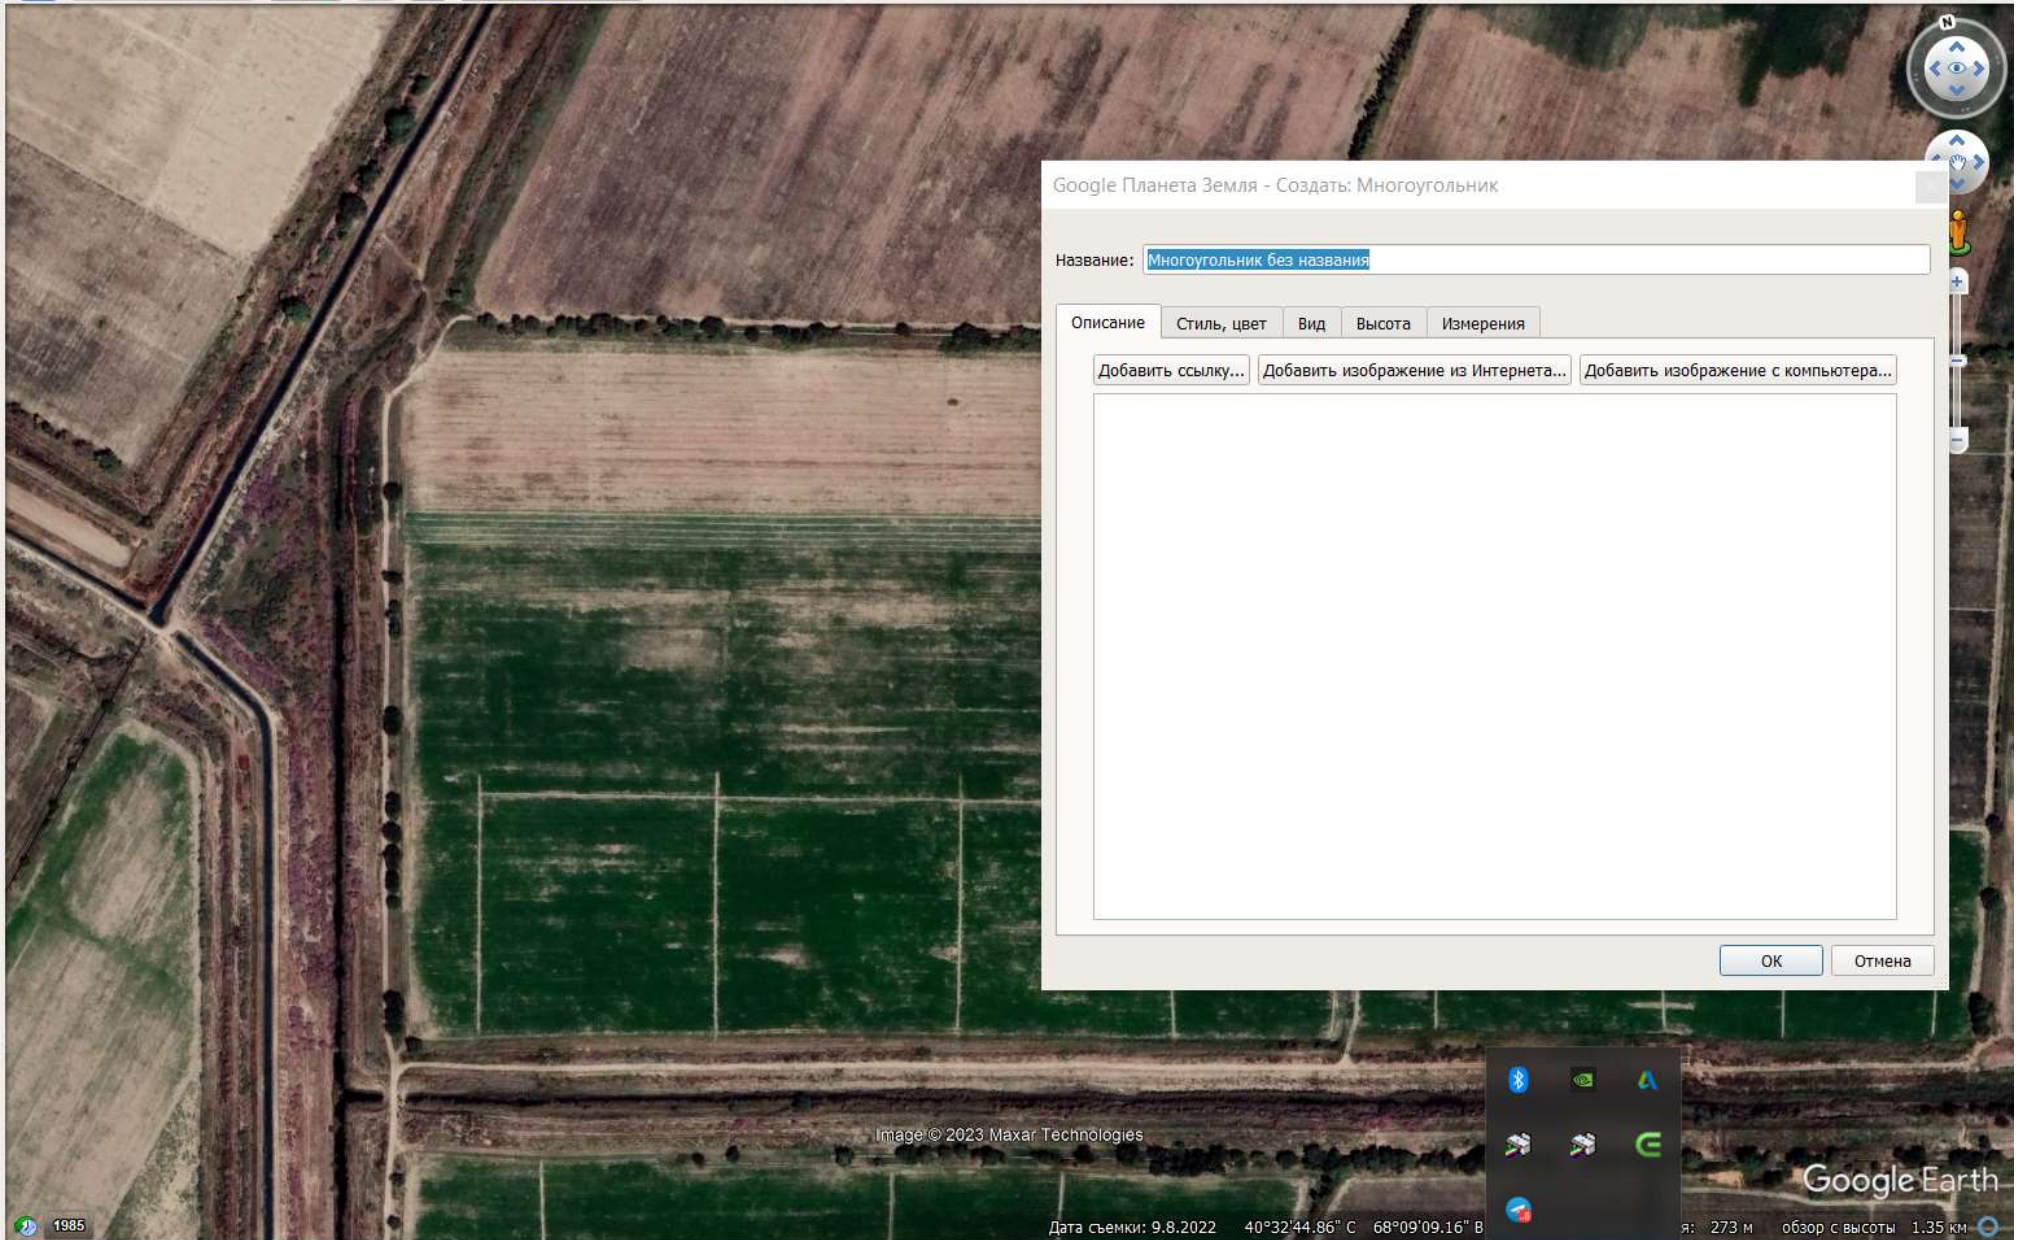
N

Google Планета Земля - Создать: Многоугольник

Название: Многоугольник без названия

Описание | Стиль, цвет | Вид | Высота | Измерения

Добавить ссылку... | Добавить изображение из Интернета... | Добавить изображение с компьютера...

OK | Отмена

Image © 2023 Maxar Technologies

Google Earth

1985

Дата съемки: 9.8.2022 40°32'44.86" С 68°09'09.16" В

я: 273 м обзор с высоты 1.35 км